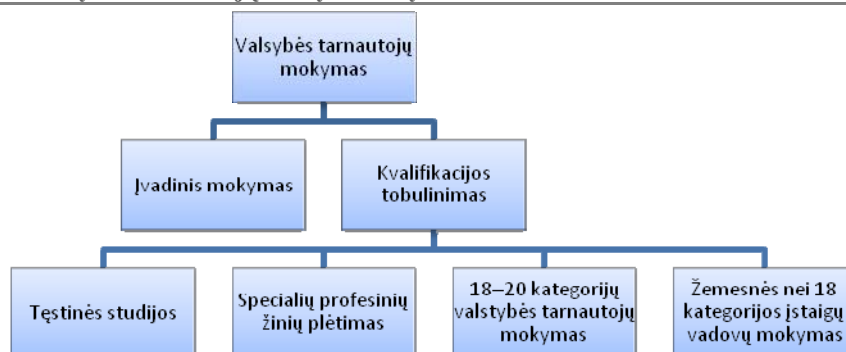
Valsybės tarnautojų mokymas

Įvadinis mokymas

Kvalifikacijos tobulinimas

Tęstinės studijos

Specialių profesinių žinių plėtimas

18–20 kategorijų valstybės tarnautojų mokymas

Žemesnės nei 18 kategorijos įstaigų vadovų mokymas